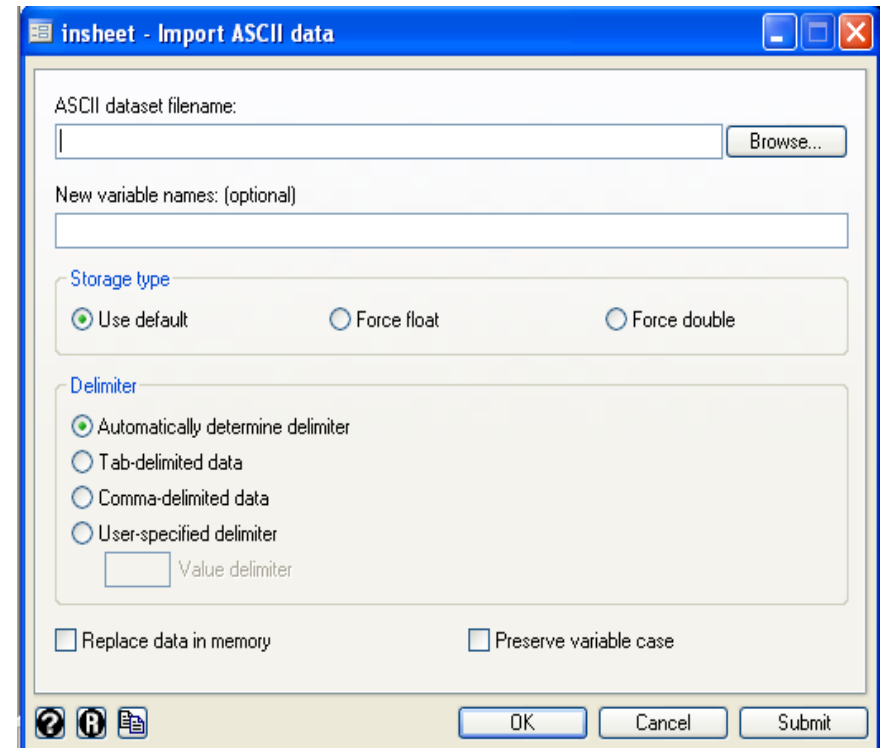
insheet - Import ASCII data

ASCII dataset filename:

Browse...

New variable names: (optional)

Storage type

Use default

Force float

Force double

Delimiter

Automatically determine delimiter

Tab-delimited data

Comma-delimited data

User-specified delimiter

Value delimiter

Replace data in memory

Preserve variable case

OK

Cancel

Submit